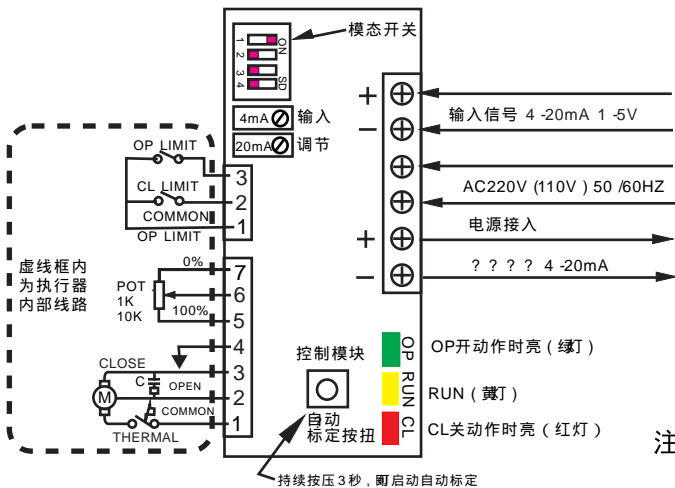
模态开关

ON

1 2 3 4

SD

4mA 输入

20mA 调节

+

输入信号 4 -20mA 1 -5V

AC220V (110V) 50 /60HZ

电源接入

+

? ? ? ? 4 -20mA

OP LIMIT

CL LIMIT

COMMON

OP LIMIT

3
2
1

虚线框内为执行器内部线路

0%

POT
1K
10K

100%

7
6
5
4
3
2
1

CLOSE

C

OPEN

M

COMMON

THERMAL

控制模块

自动
标定按扭

OP RUN CL

OP开动作时亮（绿丁）

RUN（黄丁）

CL关动作时亮（红灯）

注

持续按压3秒，即启动自动标定